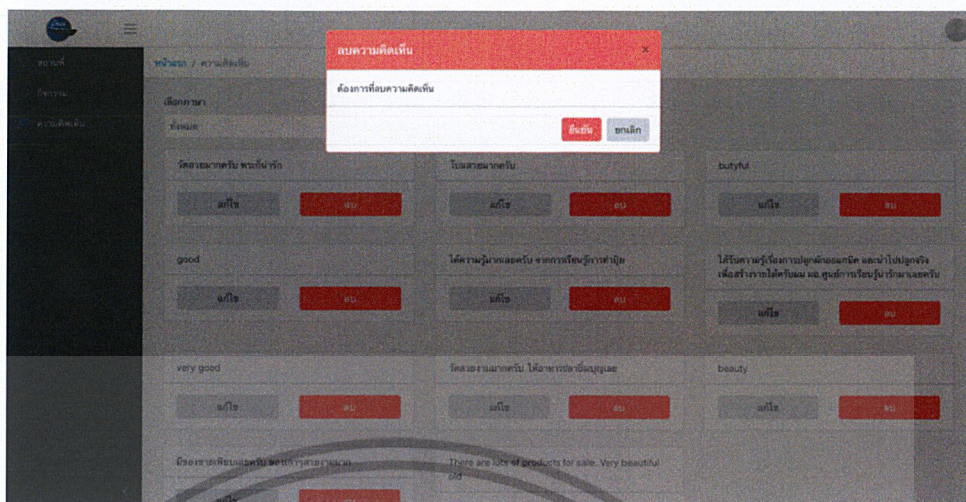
ลบความคิดเห็น ×

ต้องการที่ลบความคิดเห็น

ยืนยัน ยกเลิก

สถานที่
กิจกรรม
ความคิดเห็น

หน้าแรก / ความคิดเห็น

เลือกภาษา
ทั้งหมด

วัดสวยมากครับ พระก็น่ารัก
แก้ไข ลบ

โบสถ์สวยมากครับ
แก้ไข ลบ

butyful
แก้ไข ลบ

good
แก้ไข ลบ

ได้ความรู้มากเลยครับ จากการเรียนรู้การทำปุ๋ย
แก้ไข ลบ

ได้รับความรู้เรื่องการปลูกผักออแกนิค และนำไปปลูกจริง เพื่อสร้างรายได้ครับผม มอ.ศูนย์การเรียนรู้น่ารักมากเลยครับ
แก้ไข ลบ

very good
แก้ไข ลบ

วัดสวยงามมากครับ ได้อาหารปลาอิ่มบุญเลย
แก้ไข ลบ

beauty
แก้ไข ลบ

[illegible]
แก้ไข

There are lots of products for sale. Very beautiful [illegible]